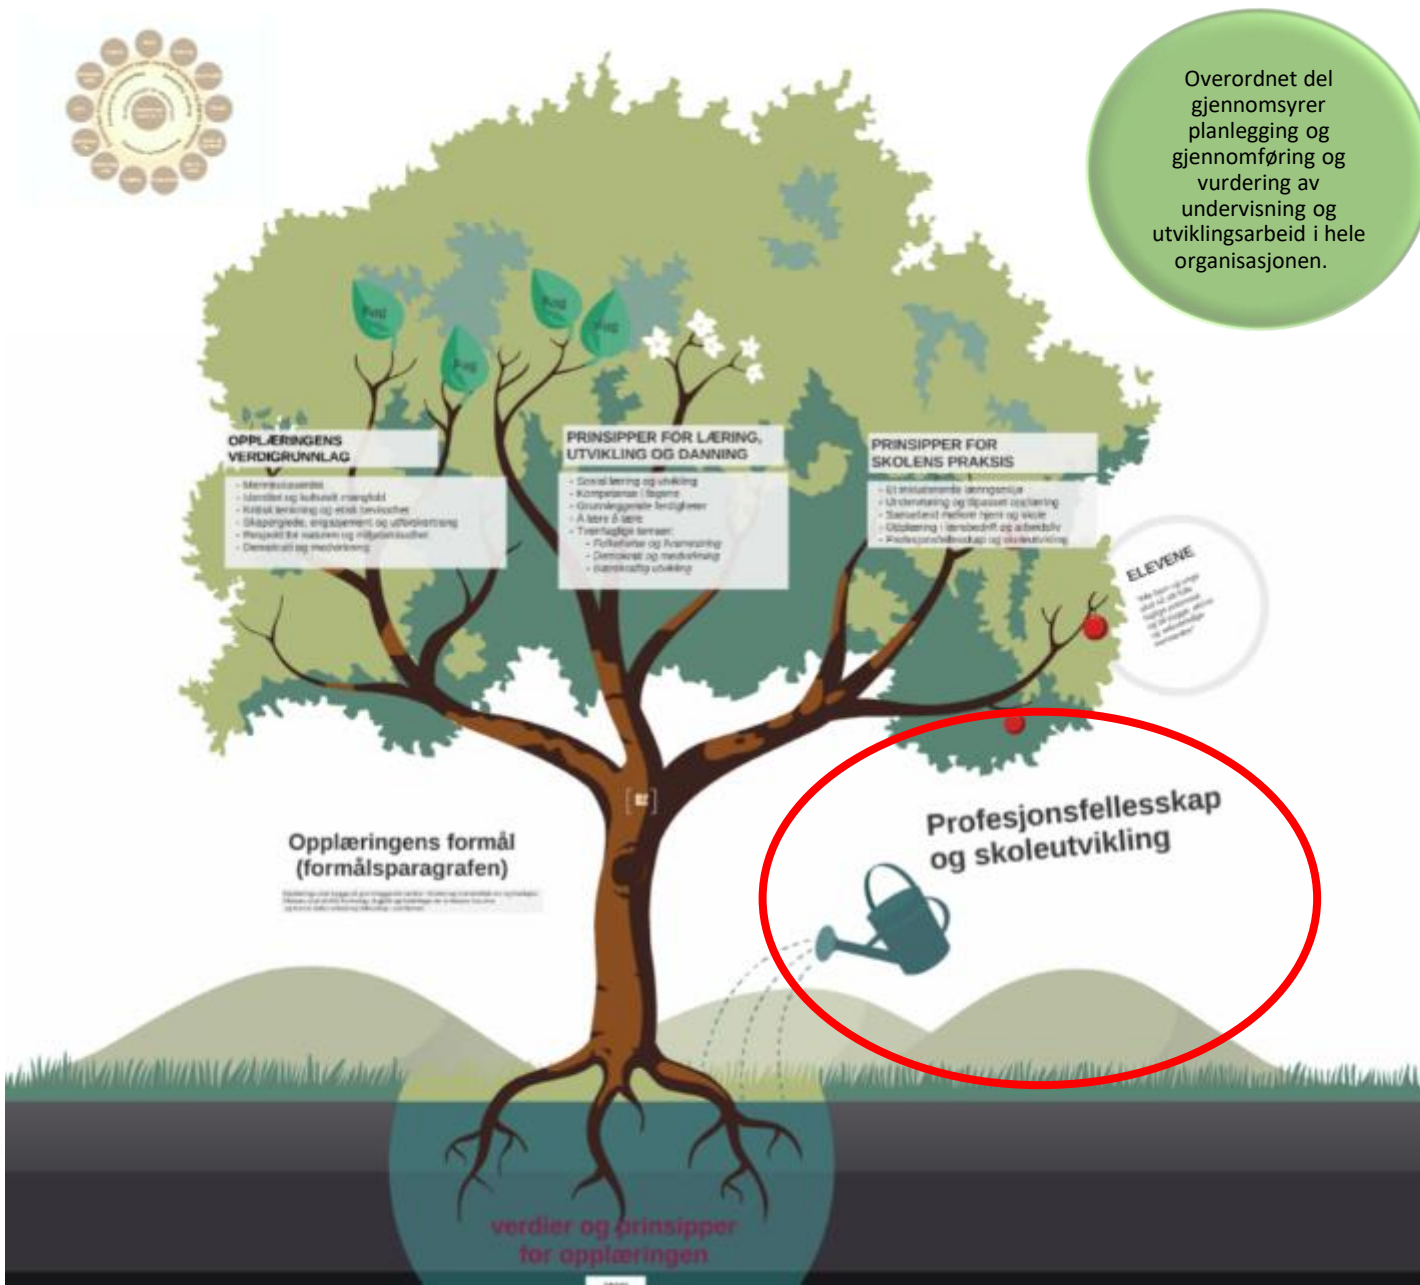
Overordnet del gjennomsyrer planlegging og gjennomføring og vurdering av undervisning og utviklingsarbeid i hele organisasjonen.

Fag

Fag

Fag

Fag

OPPLÆRINGENS VERDIGRUNNLAG
- Menneskeverdet
- Identitet og kulturelt mangfold
- Kritisk tenkning og etisk bevissthet
- Skaperglede, engasjement og utforskertrang
- Respekt for naturen og miljøbevissthet
- Demokrati og medvirkning

PRINSIPPER FOR LÆRING, UTVIKLING OG DANNING
- Sosial læring og utvikling
- Kompetanse i fagene
- Grunnleggende ferdigheter
- Å lære å lære
- Tverrfaglige temaer:
- Folkehelse og livsmestring
- Demokrati og medborgerskap
- Bærekraftig utvikling

PRINSIPPER FOR SKOLENS PRAKSIS
- Et inkluderende læringsmiljø
- Undervisning og tilpasset opplæring
- Samarbeid mellom hjem og skole
- Opplæring i lærebedrift og arbeidsliv
- Profesjonsfellesskap og skoleutvikling

ELEVENE
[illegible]

Opplæringens formål (formålsparagrafen)
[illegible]

Profesjonsfellesskap og skoleutvikling

verdier og prinsipper for opplæringen